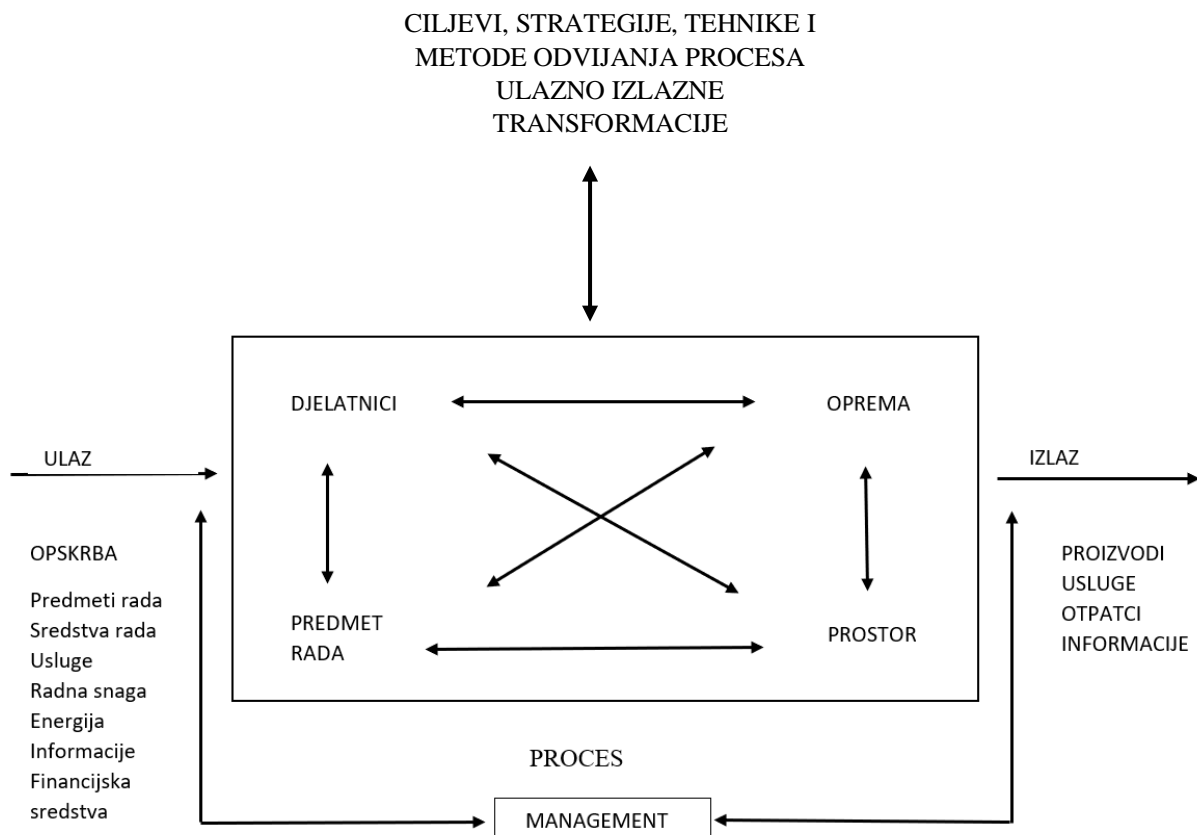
CILJEVI, STRATEGIJE, TEHNIKE I METODE ODVIJANJA PROCESA ULAZNO IZLAZNE TRANSFORMACIJE

DJELATNICI

OPREMA

PREDMET RADA

PROSTOR

ULAZ

IZLAZ

OPSKRBA

Predmeti rada
Sredstva rada
Usluge
Radna snaga
Energija
Informacije
Financijska sredstva

PROIZVODI
USLUGE
OTPATCI
INFORMACIJE

PROCES

MANAGEMENT